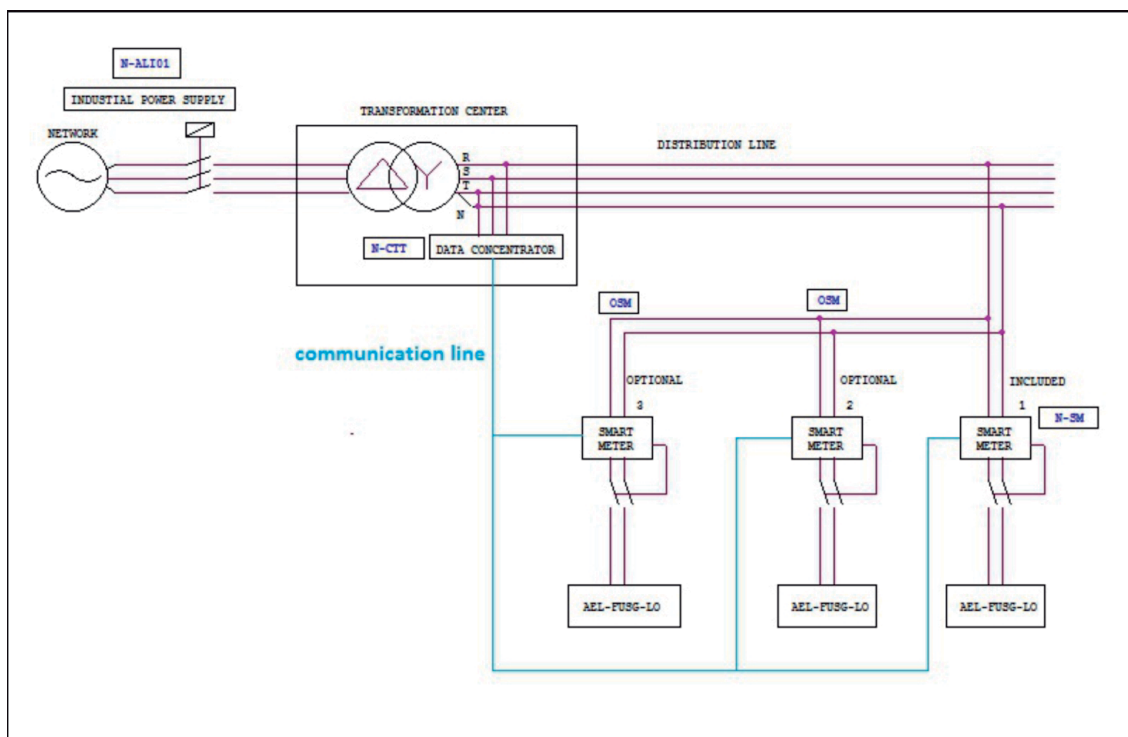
N-ALI01

INDUSTIAL POWER SUPPLY

NETWORK

TRANSFORMATION CENTER

R
S
T
N

DISTRIBUTION LINE

N-CTT

DATA CONCENTRATOR

OSM

OSM

communication line

OPTIONAL
3

OPTIONAL
2

INCLUDED
1

N-SM

SMART METER

SMART METER

SMART METER

AEL-FUSG-LO

AEL-FUSG-LO

AEL-FUSG-LO